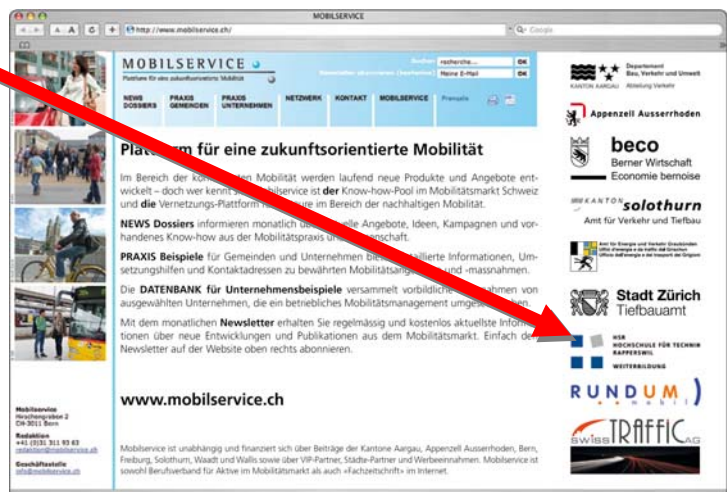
MOBILSERVICE

http://www.mobilservice.ch/

Google

MOBILSERVICE

Plattform für eine zukunftsorientierte Mobilität

Suchen: recherche... OK

Newsletter abonnieren (kostenlos) Meine E-Mail OK

NEWS DOSSIERS | PRAXIS GEMEINDEN | PRAXIS UNTERNEHMEN | NETZWERK | KONTAKT | MOBILSERVICE | Français

Pla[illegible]rm für eine zukunftsorientierte Mobilität

Im Bereich der ko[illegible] Mobilität werden laufend neue Produkte und Angebote entwickelt – doch wer kennt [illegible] mobilservice ist **der** Know-how-Pool im Mobilitätsmarkt Schweiz und **die** Vernetzungs-Plattform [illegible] im Bereich der nachhaltigen Mobilität.

**NEWS Dossiers** informieren monatlich üb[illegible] Angebote, Ideen, Kampagnen und vorhandenes Know-how aus der Mobilitätspraxis u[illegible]schaft.

**PRAXIS Beispiele** für Gemeinden und Unternehmen bie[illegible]aillierte Informationen, Umsetzungshilfen und Kontaktadressen zu bewährten Mobilitätsan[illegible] und -massnahmen.

Die **DATENBANK für Unternehmensbeispiele** versammelt vorbildliche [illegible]ahmen von ausgewählten Unternehmen, die ein betriebliches Mobilitätsmanagement umge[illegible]en.

Mit dem monatlichen **Newsletter** erhalten Sie regelmässig und kostenlos aktuellste Informationen über neue Entwicklungen und Publikationen aus dem Mobilitätsmarkt. Einfach de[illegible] Newsletter auf der Website oben rechts abonnieren.

www.mobilservice.ch

Mobilservice ist unabhängig und finanziert sich über Beiträge der Kantone Aargau, Appenzell Ausserrhoden, Bern, Freiburg, Solothurn, Waadt und Wallis sowie über VIP-Partner, Städte-Partner und Werbeeinnahmen. Mobilservice ist sowohl Berufsverband für Aktive im Mobilitätsmarkt als auch «Fachzeitschrift» im Internet.

Mobilservice
Hirschengraben 2
CH-3011 Bern

Redaktion
+41 (0)31 311 93 63
redaktion@mobilservice.ch

Geschäftsstelle
info@mobilservice.ch

KANTON AARGAU Departement Bau, Verkehr und Umwelt Abteilung Verkehr

Appenzell Ausserrhoden

beco
Berner Wirtschaft
Economie bernoise

KANTON solothurn
Amt für Verkehr und Tiefbau

Amt für Energie und Verkehr Graubünden
Uffizi d'energia e da traffic dal Grischun
Ufficio dell'energia e dei trasporti del Grigioni

Stadt Zürich
Tiefbauamt

HSR
HOCHSCHULE FÜR TECHNIK
RAPPERSWIL
WEITERBILDUNG

RUNDUM mobil

SWISS TRAFFIC AG